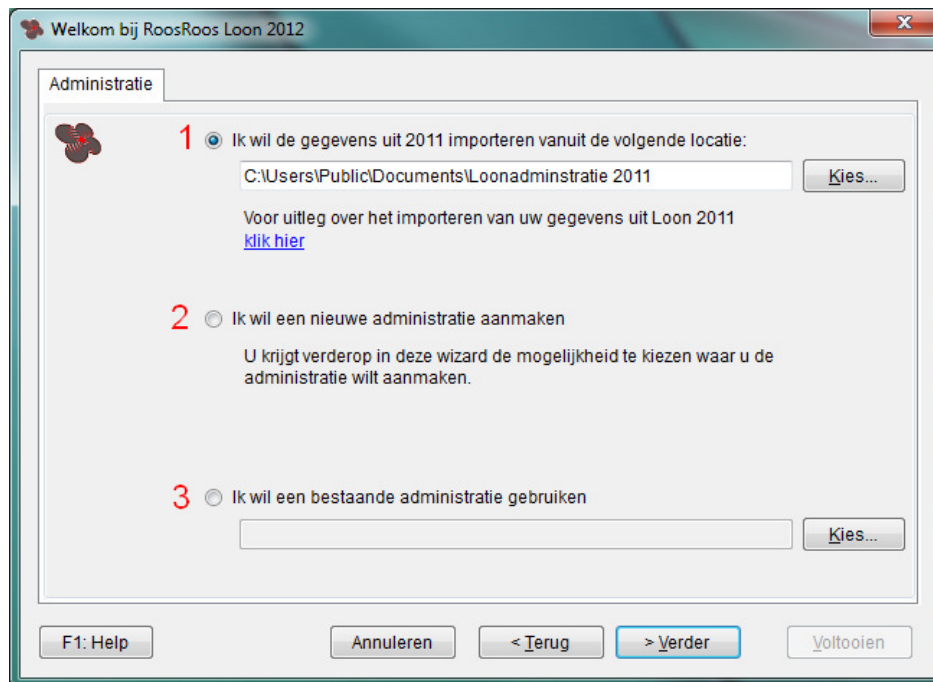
Welkom bij RoosRoos Loon 2012

Administratie

1 Ik wil de gegevens uit 2011 importeren vanuit de volgende locatie:

C:\Users\Public\Documents\Loonadminstratie 2011

Kies...

Voor uitleg over het importeren van uw gegevens uit Loon 2011
klik hier

2 Ik wil een nieuwe administratie aanmaken

U krijgt verderop in deze wizard de mogelijkheid te kiezen waar u de administratie wilt aanmaken.

3 Ik wil een bestaande administratie gebruiken

Kies...

F1: Help

Annuleren

< Terug

> Verder

Voltooien